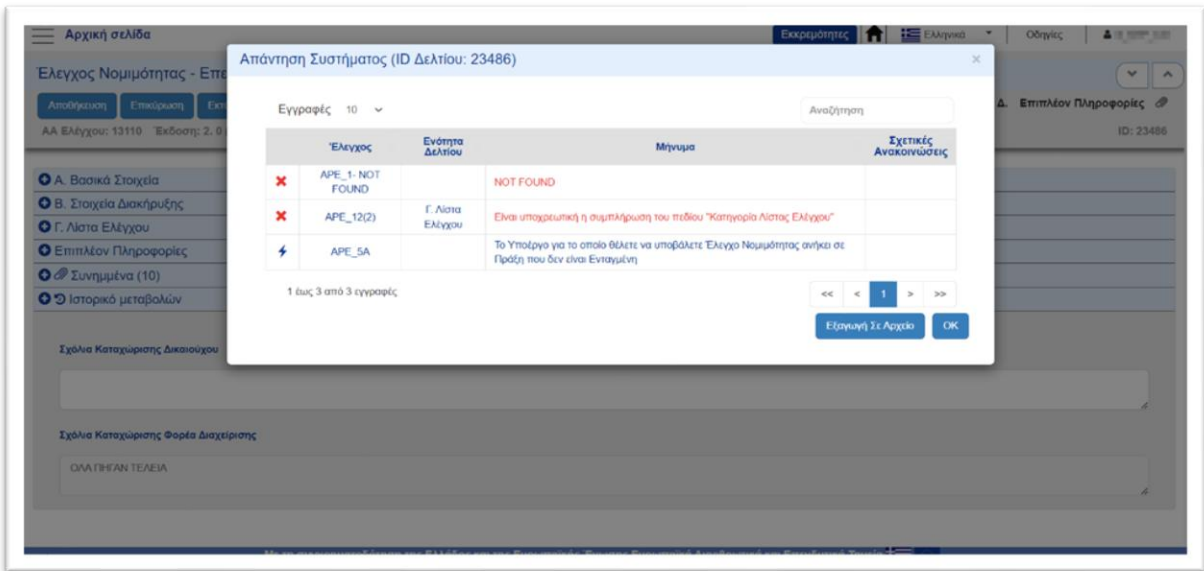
Αρχική σελίδα

Εκκρεμότητες Ελληνικά Οδηγίες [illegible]

Έλεγχος Νομιμότητας - Επι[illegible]

Αποθήκευση Επικύρωση Εκ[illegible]

ΑΑ Ελέγχου: 13110 Έκδοση: 2.0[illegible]

Δ. Επιπλέον Πληροφορίες

ID: 23486

Α. Βασικά Στοιχεία
Β. Στοιχεία Διακήρυξης
Γ. Λίστα Ελέγχου
Επιπλέον Πληροφορίες
Συνημμένα (10)
Ιστορικό μεταβολών

Σχόλια Καταχώρισης Δικαιούχου

Σχόλια Καταχώρισης Φορέα Διαχείρισης

ΟΛΑ ΠΗΓΑΝ ΤΕΛΕΙΑ

Απάντηση Συστήματος (ID Δελτίου: 23486)

Εγγραφές 10

Αναζήτηση

| | Έλεγχος | Ενότητα Δελτίου | Μήνυμα | Σχετικές Ανακοινώσεις |
|---|---|---|---|---|
| ✖ | APE_1- NOT FOUND | | NOT FOUND | |
| ✖ | APE_12(2) | Γ. Λίστα Ελέγχου | Είναι υποχρεωτική η συμπλήρωση του πεδίου "Κατηγορία Λίστας Ελέγχου" | |
| ⚡ | APE_5A | | Το Υποέργο για το οποίο θέλετε να υποβάλετε Έλεγχο Νομιμότητας ανήκει σε Πράξη που δεν είναι Ενταγμένη | |

1 έως 3 από 3 εγγραφές

<< < 1 > >>

Εξαγωγή Σε Αρχείο OK

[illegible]